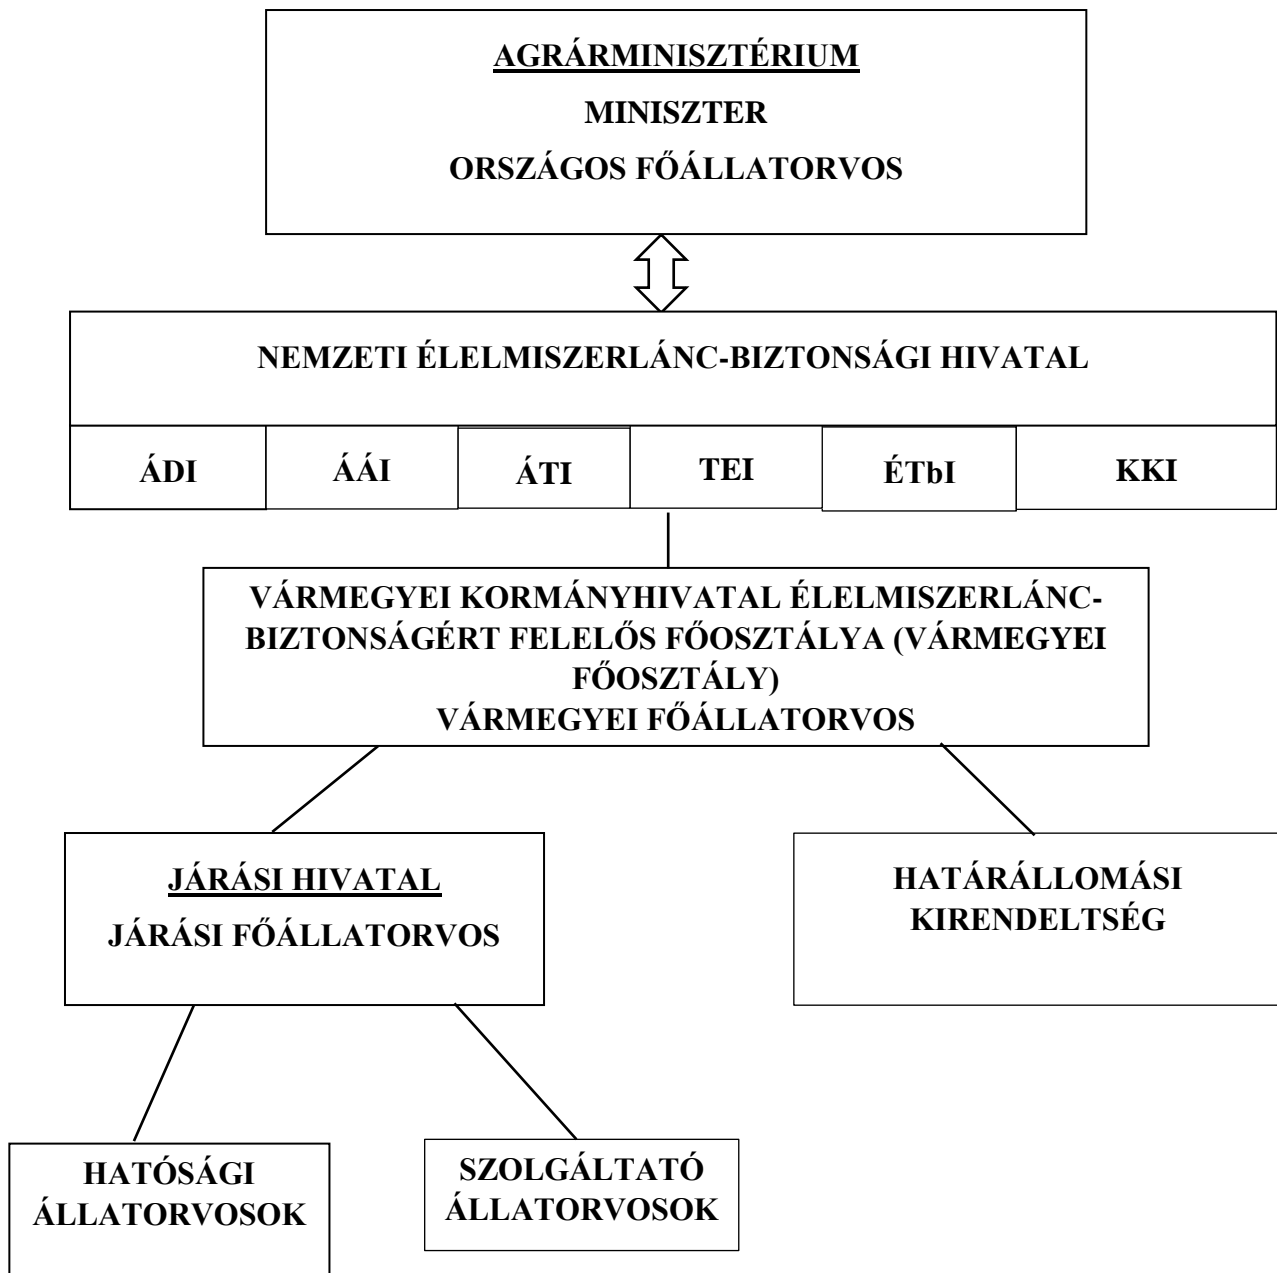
AGRÁRMINISZTÉRIUM
MINISZTER
ORSZÁGOS FŐÁLLATORVOS

NEMZETI ÉLELMISZERLÁNC-BIZTONSÁGI HIVATAL

| ÁDI | ÁÁI | ÁTI | TEI | ÉTbI | KKI |
|---|---|---|---|---|---|

VÁRMEGYEI KORMÁNYHIVATAL ÉLELMISZERLÁNC-BIZTONSÁGÉRT FELELŐS FŐOSZTÁLYA (VÁRMEGYEI FŐOSZTÁLY)
VÁRMEGYEI FŐÁLLATORVOS

JÁRÁSI HIVATAL
JÁRÁSI FŐÁLLATORVOS

HATÁRÁLLOMÁSI KIRENDELTSÉG

HATÓSÁGI ÁLLATORVOSOK

SZOLGÁLTATÓ ÁLLATORVOSOK